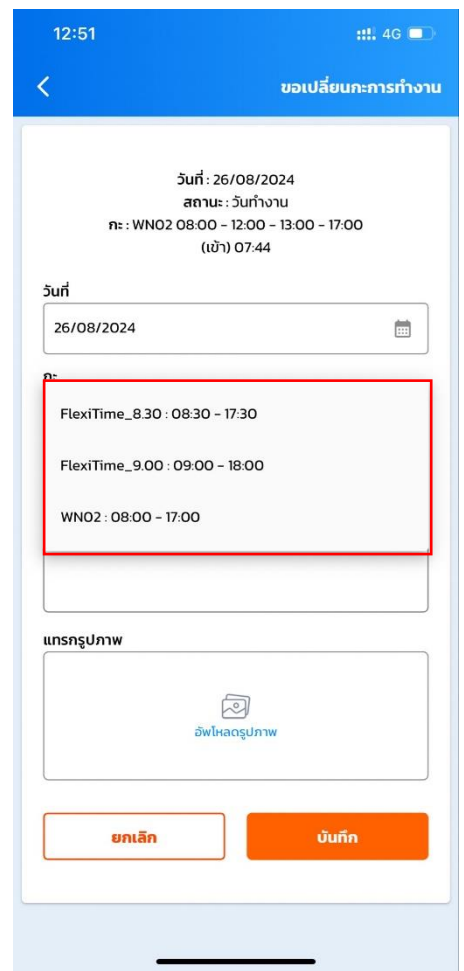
12:51

4G

ขอเปลี่ยนกะการทำงาน

วันที่ : 26/08/2024
สถานะ : วันทำงาน
กะ : WN02 08:00 - 12:00 - 13:00 - 17:00
(เข้า) 07:44

วันที่

26/08/2024

กะ

FlexiTime_8.30 : 08:30 - 17:30

FlexiTime_9.00 : 09:00 - 18:00

WN02 : 08:00 - 17:00

แทรกรูปภาพ

อัพโหลดรูปภาพ

ยกเลิก

บันทึก